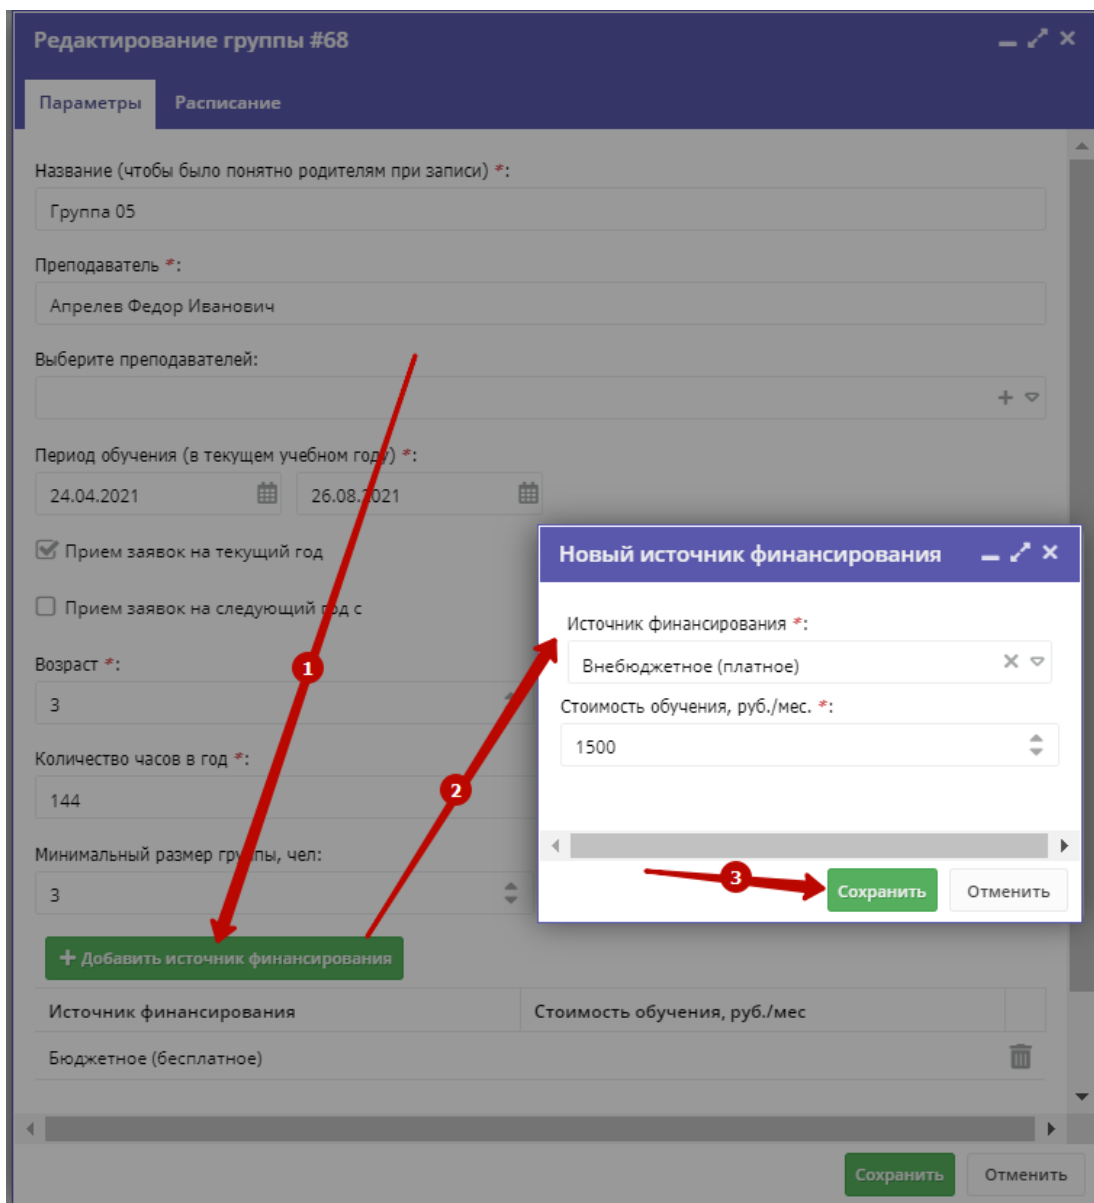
Редактирование группы #68

Параметры Расписание

Название (чтобы было понятно родителям при записи) *:

Группа 05

Преподаватель *:

Апрелев Федор Иванович

Выберите преподавателей:

Период обучения (в текущем учебном году) *:

24.04.2021

26.08.2021

Прием заявок на текущий год

Прием заявок на следующий год с

Возраст *:

3

Количество часов в год *:

144

Минимальный размер группы, чел:

3

+ Добавить источник финансирования

| Источник финансирования | Стоимость обучения, руб./мес |
|---|---|
| Бюджетное (бесплатное) | |

Сохранить Отменить

Новый источник финансирования

Источник финансирования *:

Внебюджетное (платное)

Стоимость обучения, руб./мес. *:

1500

1

2

3

Сохранить Отменить